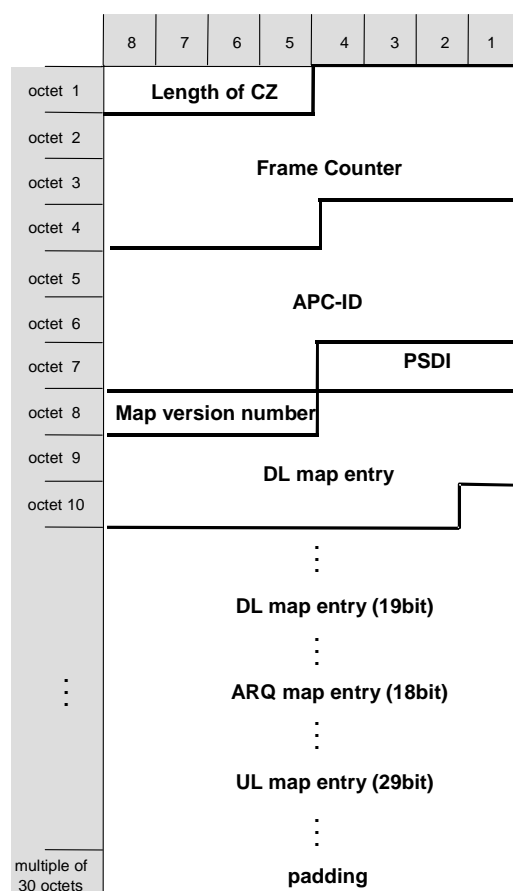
| 8 | 7 | 6 | 5 | 4 | 3 | 2 | 1 |
|---|---|---|---|---|---|---|---|

octet 1
Length of CZ

octet 2
octet 3
Frame Counter
octet 4

octet 5
APC-ID
octet 6
octet 7
PSDI
octet 8
Map version number
octet 9
DL map entry
octet 10

⋮
DL map entry (19bit)
⋮
⋮
ARQ map entry (18bit)
⋮
UL map entry (29bit)
⋮
multiple of 30 octets
padding